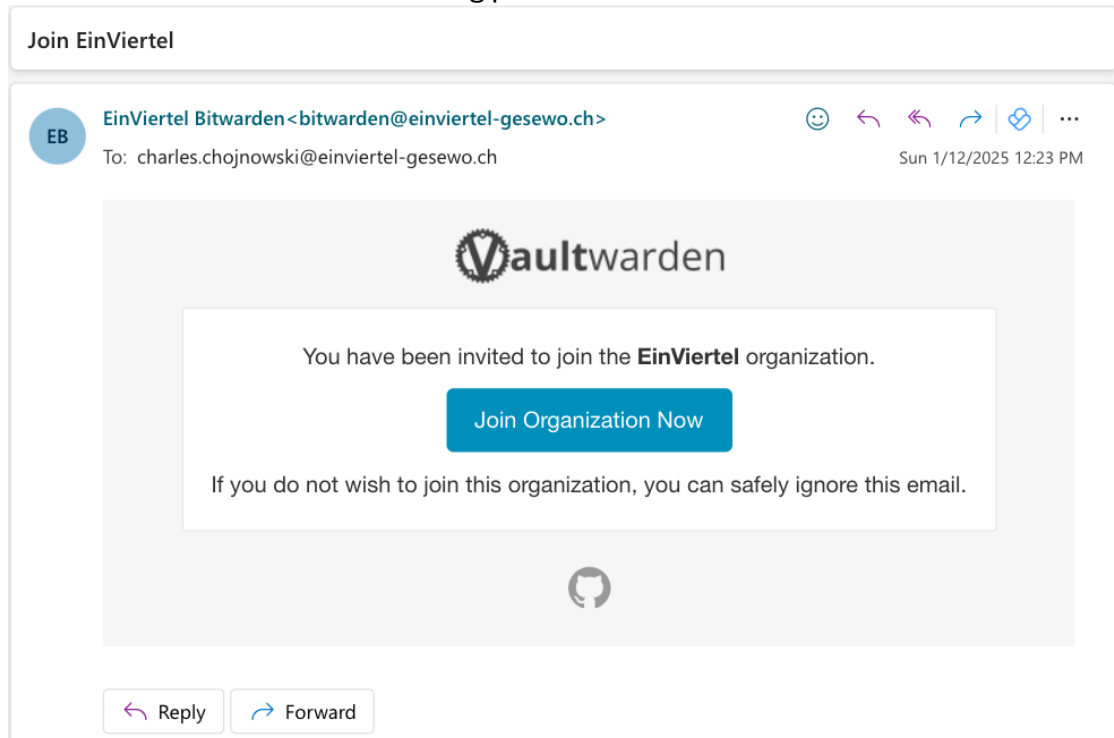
Join EinViertel

EB

EinViertel Bitwarden<bitwarden@einviertel-gesewo.ch>

To: charles.chojnowski@einviertel-gesewo.ch

Sun 1/12/2025 12:23 PM

Vaultwarden

You have been invited to join the **EinViertel** organization.

Join Organization Now

If you do not wish to join this organization, you can safely ignore this email.

Reply

Forward